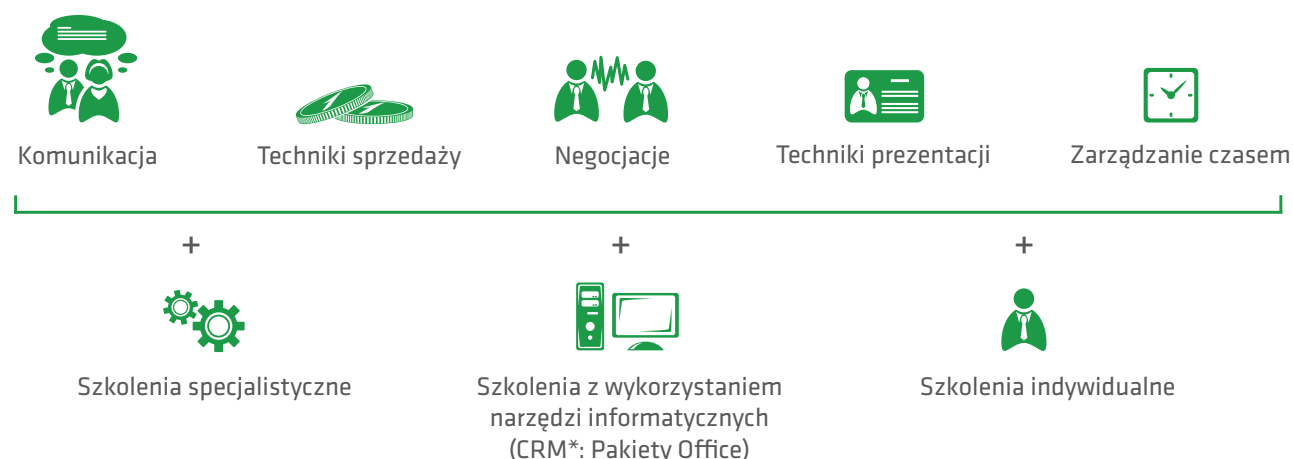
Komunikacja

Techniki sprzedaży

Negocjacje

Techniki prezentacji

Zarządzanie czasem

+

+

+

Szkolenia specjalistyczne

Szkolenia z wykorzystaniem narzędzi informatycznych (CRM*: Pakiety Office)

Szkolenia indywidualne